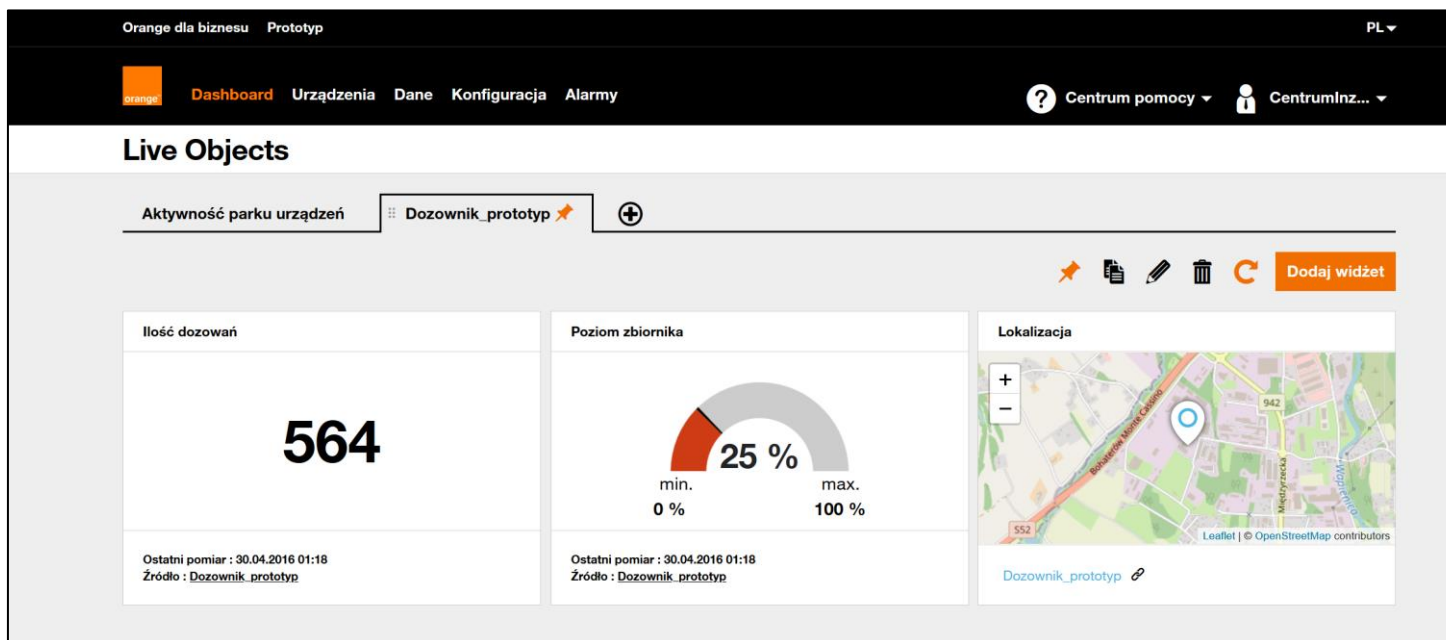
Orange dla biznesu Prototyp

PL

orange

Dashboard Urządzenia Dane Konfiguracja Alarmy

Centrum pomocy

CentrumInz...

Live Objects

Aktywność parku urządzeń

Dozownik_prototyp

Dodaj widżet

Ilość dozowań

564

Ostatni pomiar : 30.04.2016 01:18
Źródło : Dozownik_prototyp

Poziom zbiornika

25 %

min.
0 %

max.
100 %

Ostatni pomiar : 30.04.2016 01:18
Źródło : Dozownik_prototyp

Lokalizacja

+
−

942

Bohaterów Monte Cassino

Międzyrzecka

Wojnowska

S52

Leaflet | © OpenStreetMap contributors

Dozownik_prototyp